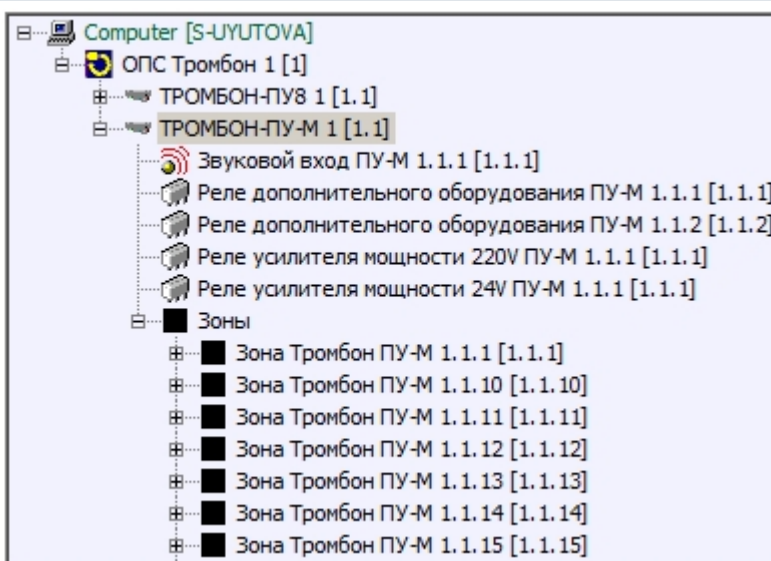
Computer [S-UYUTOVA]
ОПС Тромбон 1 [1]
ТРОМБОН-ПУ8 1 [1.1]
ТРОМБОН-ПУ-М 1 [1.1]
Звуковой вход ПУ-М 1.1.1 [1.1.1]
Реле дополнительного оборудования ПУ-М 1.1.1 [1.1.1]
Реле дополнительного оборудования ПУ-М 1.1.2 [1.1.2]
Реле усилителя мощности 220V ПУ-М 1.1.1 [1.1.1]
Реле усилителя мощности 24V ПУ-М 1.1.1 [1.1.1]
Зоны
Зона Тромбон ПУ-М 1.1.1 [1.1.1]
Зона Тромбон ПУ-М 1.1.10 [1.1.10]
Зона Тромбон ПУ-М 1.1.11 [1.1.11]
Зона Тромбон ПУ-М 1.1.12 [1.1.12]
Зона Тромбон ПУ-М 1.1.13 [1.1.13]
Зона Тромбон ПУ-М 1.1.14 [1.1.14]
Зона Тромбон ПУ-М 1.1.15 [1.1.15]